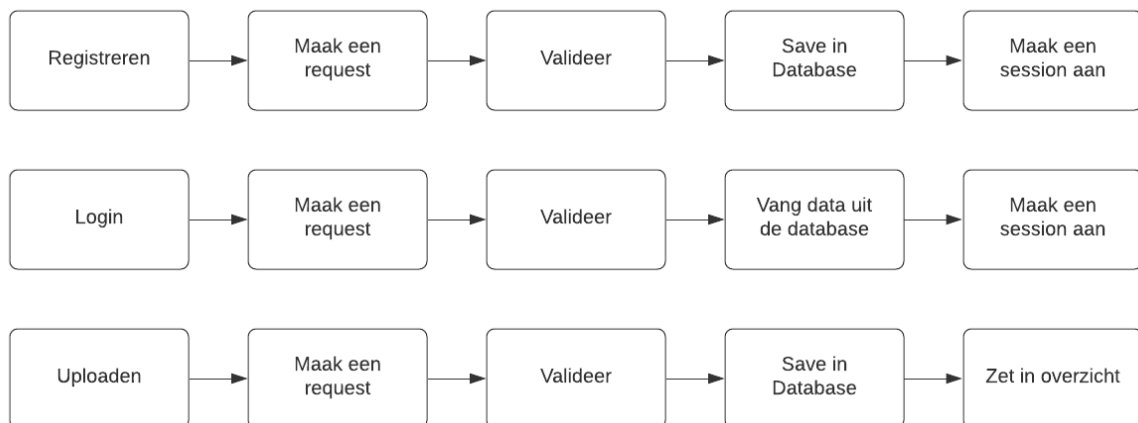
Registreren
Maak een request
Valideer
Save in Database
Maak een session aan

Login
Maak een request
Valideer
Vang data uit de database
Maak een session aan

Uploaden
Maak een request
Valideer
Save in Database
Zet in overzicht